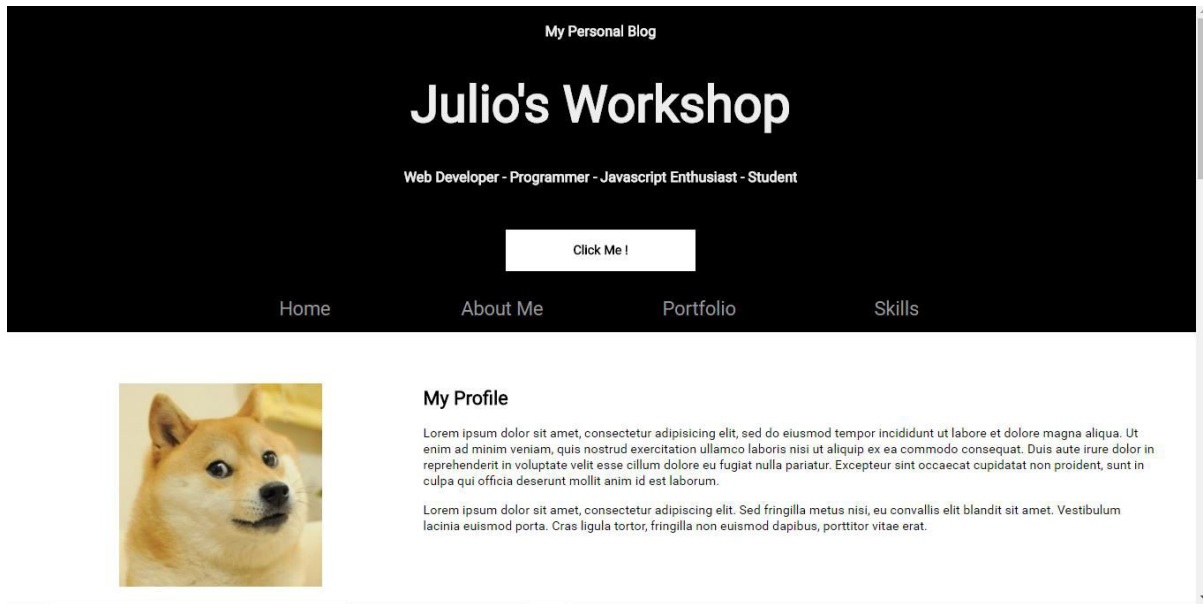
My Personal Blog

Julio's Workshop

Web Developer - Programmer - Javascript Enthusiast - Student

Click Me !

Home About Me Portfolio Skills

My Profile

Lorem ipsum dolor sit amet, consectetur adipisicing elit, sed do eiusmod tempor incididunt ut labore et dolore magna aliqua. Ut enim ad minim veniam, quis nostrud exercitation ullamco laboris nisi ut aliquip ex ea commodo consequat. Duis aute irure dolor in reprehenderit in voluptate velit esse cillum dolore eu fugiat nulla pariatur. Excepteur sint occaecat cupidatat non proident, sunt in culpa qui officia deserunt mollit anim id est laborum.

Lorem ipsum dolor sit amet, consectetur adipiscing elit. Sed fringilla metus nisi, eu convallis elit blandit sit amet. Vestibulum lacinia euismod porta. Cras ligula tortor, fringilla non euismod dapibus, porttitor vitae erat.